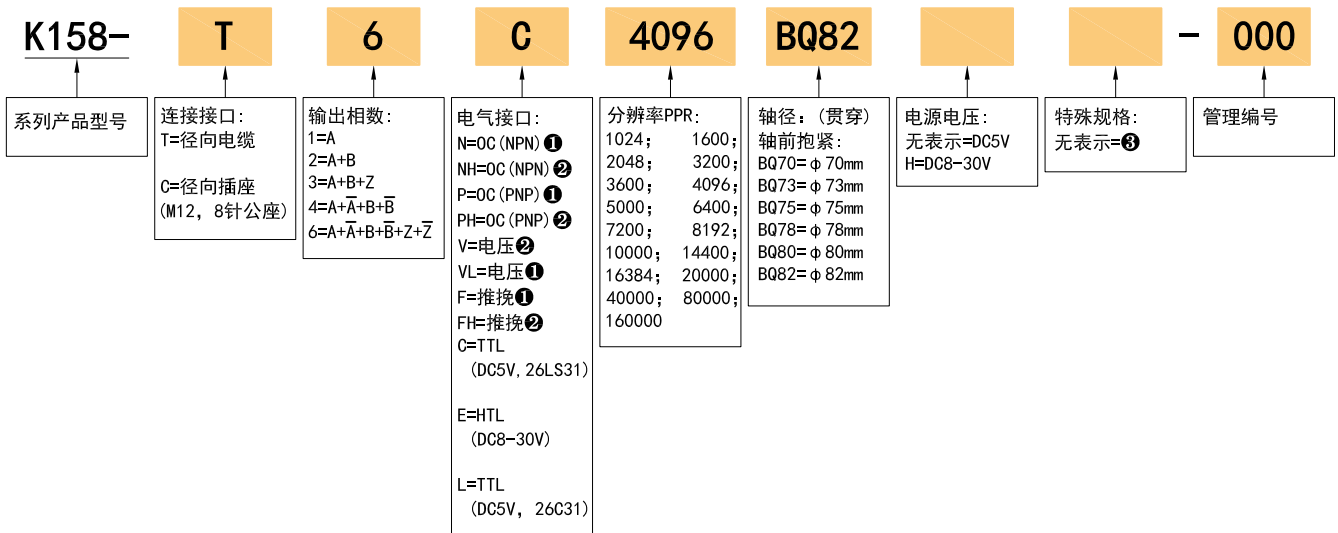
K158- T 6 C 4096 BQ82 - 000

系列产品型号

连接接口:
T=径向电缆

C=径向插座
(M12, 8针公座)

输出相数:
1=A
2=A+B
3=A+B+Z
4=A+$\overline{A}$+B+$\overline{B}$
6=A+$\overline{A}$+B+$\overline{B}$+Z+$\overline{Z}$

电气接口:
N=OC(NPN)❶
NH=OC(NPN)❷
P=OC(PNP)❶
PH=OC(PNP)❷
V=电压❷
VL=电压❶
F=推挽❶
FH=推挽❷
C=TTL
(DC5V, 26LS31)

E=HTL
(DC8-30V)

L=TTL
(DC5V, 26C31)

分辨率PPR:
1024; 1600;
2048; 3200;
3600; 4096;
5000; 6400;
7200; 8192;
10000; 14400;
16384; 20000;
40000; 80000;
160000

轴径:(贯穿)
轴前抱紧:
BQ70=ф70mm
BQ73=ф73mm
BQ75=ф75mm
BQ78=ф78mm
BQ80=ф80mm
BQ82=ф82mm

电源电压:
无表示=DC5V
H=DC8-30V

特殊规格:
无表示=❸

管理编号